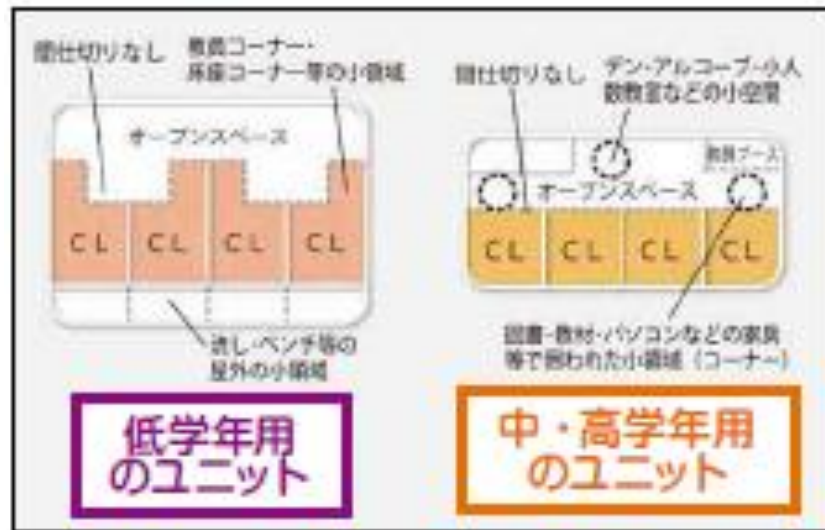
間仕切りなし

教具コーナー・床座コーナー等の小領域

オープンスペース

CL CL CL CL

流し・ベンチ等の屋外の小領域

低学年用のユニット

間仕切りなし

デン・アルコーブ・少人数教室などの小空間

教員ブース

オープンスペース

CL CL CL CL

図書・教材・パソコンなどの家具等で囲われた小領域（コーナー）

中・高学年用のユニット